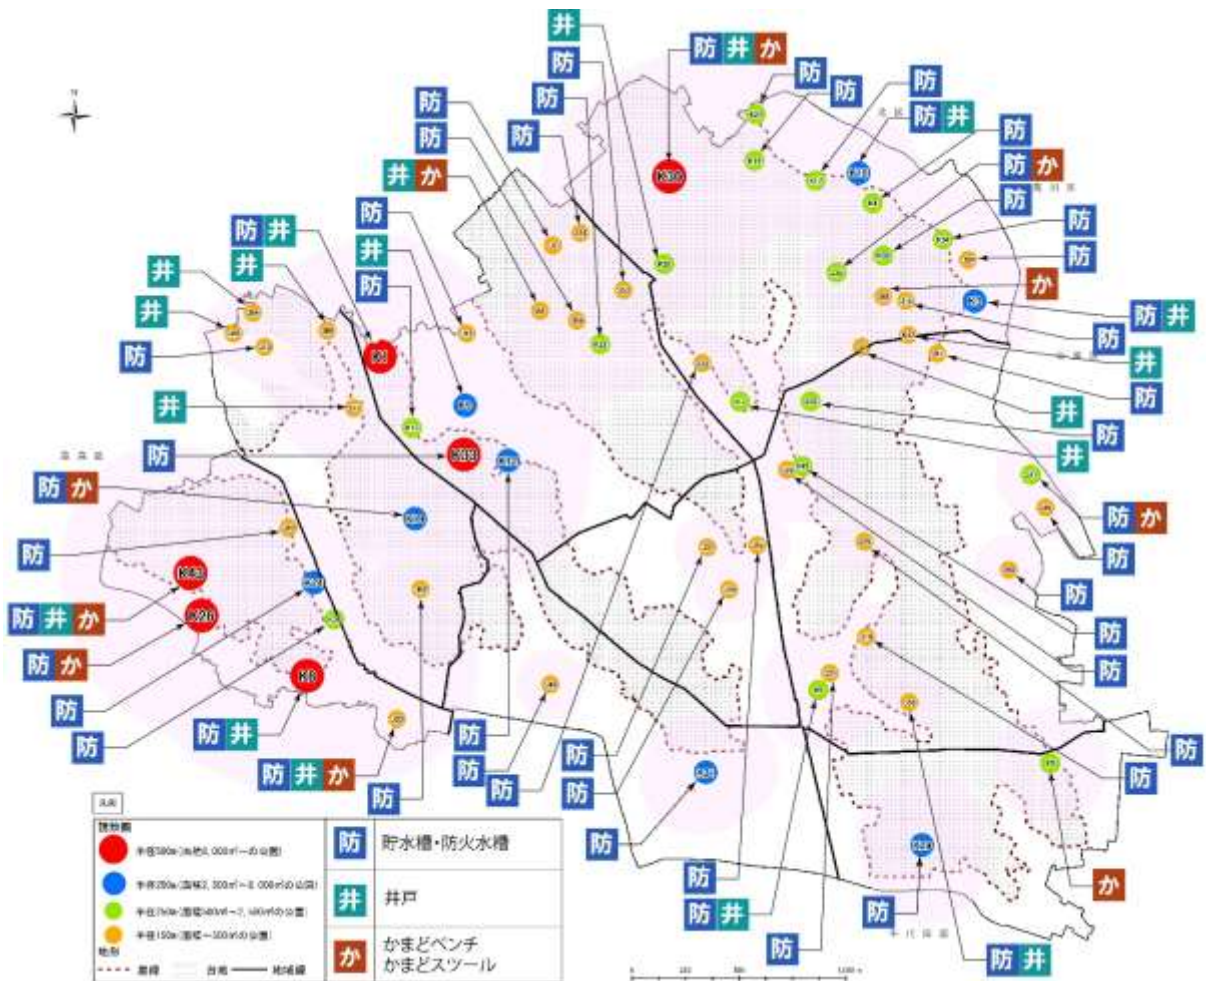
防 井 か
井
防
防
防
防
防
防
防 井
井 か
防
防 か
防
防
防
防
か
防 井
防
井
防
井
防
井
防 か
防
防
防
防
防
防
防 井
防 井
防 井 か
防 井
防
防
防
防
防
防
防
防
防
防 か
防 井 か
防 か
防
防
井
井
井
井
防
防 井
防
か

K10
K1
K3
K4

凡例
避難圏
半径500m(面積5,000m²～の公園)
半径250m(面積2,500m²～5,000m²の公園)
半径150m(面積500m²～2,500m²の公園)
半径100m(面積～500m²の公園)
地形
崖線　台地　地域線

防 貯水槽・防火水槽
井 井戸
か かまどベンチ かまどスツール